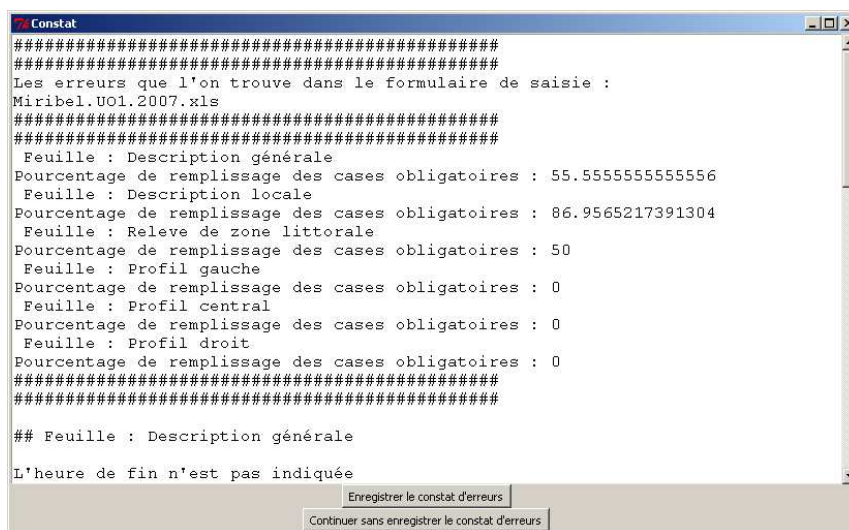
Constat

##############################################
##############################################
Les erreurs que l'on trouve dans le formulaire de saisie :
Miribel.UO1.2007.xls
##############################################
##############################################
Feuille : Description générale
Pourcentage de remplissage des cases obligatoires : 55.5555555555556
Feuille : Description locale
Pourcentage de remplissage des cases obligatoires : 86.9565217391304
Feuille : Releve de zone littorale
Pourcentage de remplissage des cases obligatoires : 50
Feuille : Profil gauche
Pourcentage de remplissage des cases obligatoires : 0
Feuille : Profil central
Pourcentage de remplissage des cases obligatoires : 0
Feuille : Profil droit
Pourcentage de remplissage des cases obligatoires : 0
##############################################
##############################################

## Feuille : Description générale

L'heure de fin n'est pas indiquée

Enregistrer le constat d'erreurs

Continuer sans enregistrer le constat d'erreurs